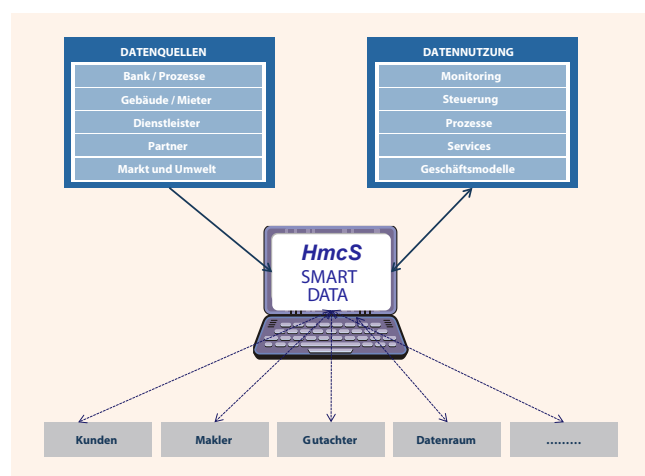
DATENQUELLEN
Bank / Prozesse
Gebäude / Mieter
Dienstleister
Partner
Markt und Umwelt

DATENNUTZUNG
Monitoring
Steuerung
Prozesse
Services
Geschäftsmodelle

HmcS
SMART
DATA

Kunden
Makler
Gutachter
Datenraum
.........